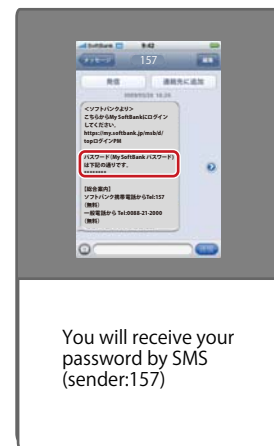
SoftBank 9:42

メッセージ 157 編集

発信 連絡先に追加

2009/03/26 18:28

<ソフトバンクより>
こちらからMy SoftBankにログインしてください。
https://my.softbank.jp/msb/d/top#loginPM

パスワード(My SoftBank パスワード)は下記の通りです。
********

[総合案内]
ソフトバンク携帯電話からTel:157(無料)
一般電話から Tel:0088-21-2000(無料)

送信

You will receive your password by SMS (sender:157)